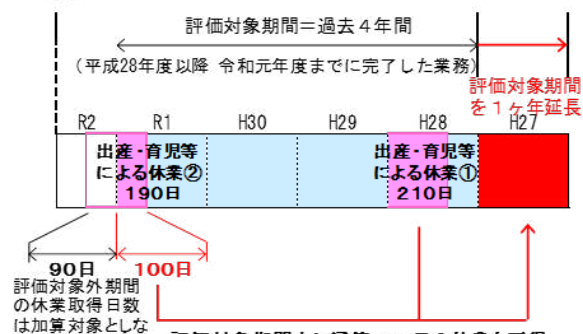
評価対象期間＝過去４年間

（平成28年度以降 令和元年度までに完了した業務）

評価対象期間を１ヶ年延長

R2 R1 H30 H29 H28 H27

出産・育児等による休業②
190日

出産・育児等による休業①
210日

90日

100日

評価対象外期間の休業取得日数は加算対象としな

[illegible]